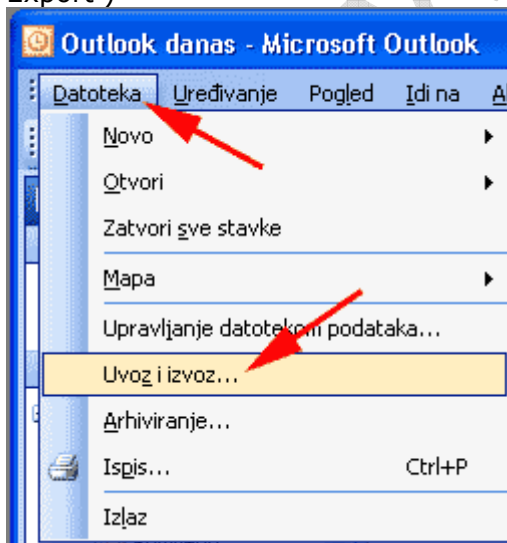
Export")

Outlook danas - Microsoft Outlook

Datoteka Uređivanje Pogled Idi na A

Novo
Otvori
Zatvori sve stavke
Mapa
Upravljanje datotekom podataka...
Uvoz i izvoz...
Arhiviranje...
Ispis... Ctrl+P
Izlaz